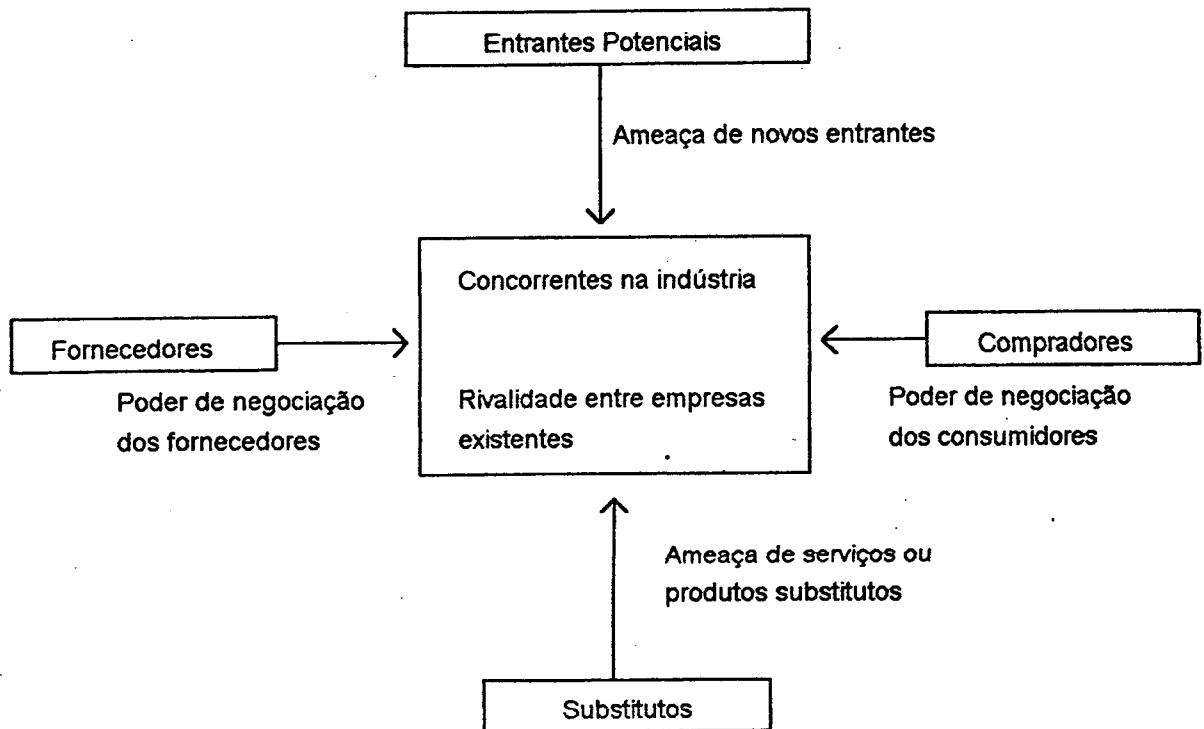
Entrantes Potenciais

Ameaça de novos entrantes

Fornecedores

Poder de negociação dos fornecedores

Concorrentes na indústria

Rivalidade entre empresas existentes

Compradores

Poder de negociação dos consumidores

Ameaça de serviços ou produtos substitutos

Substitutos